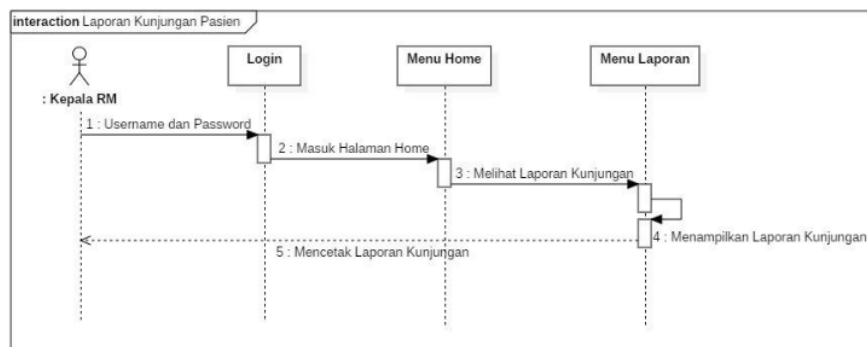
interaction Laporan Kunjungan Pasien

: Kepala RM

Login

Menu Home

Menu Laporan

1 : Username dan Password

2 : Masuk Halaman Home

3 : Melihat Laporan Kunjungan

4 : Menampilkan Laporan Kunjungan

5 : Mencetak Laporan Kunjungan